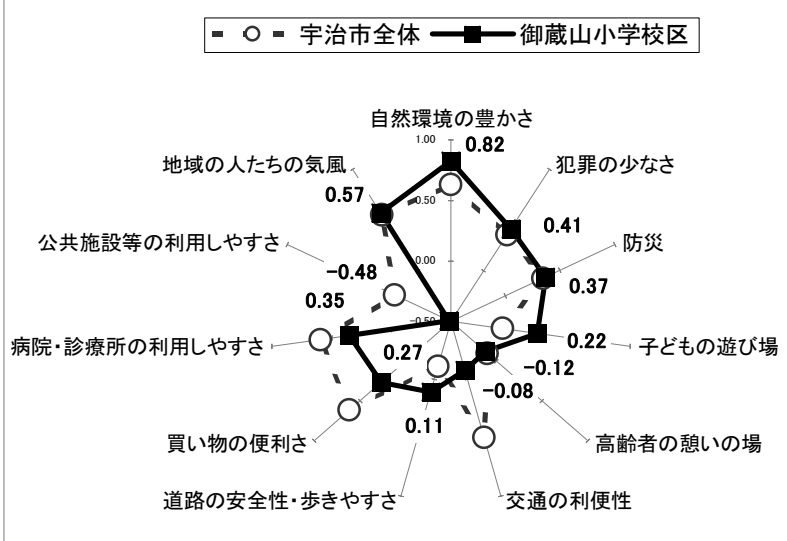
宇治市全体　御蔵山小学校区

自然環境の豊かさ
1.00
0.82
0.50
0.00
-0.50
犯罪の少なさ
0.41
防災
0.37
子どもの遊び場
0.22
-0.12
-0.08
高齢者の憩いの場
交通の利便性
道路の安全性・歩きやすさ
0.11
0.27
買い物の便利さ
病院・診療所の利用しやすさ
0.35
-0.48
公共施設等の利用しやすさ
0.57
地域の人たちの気風